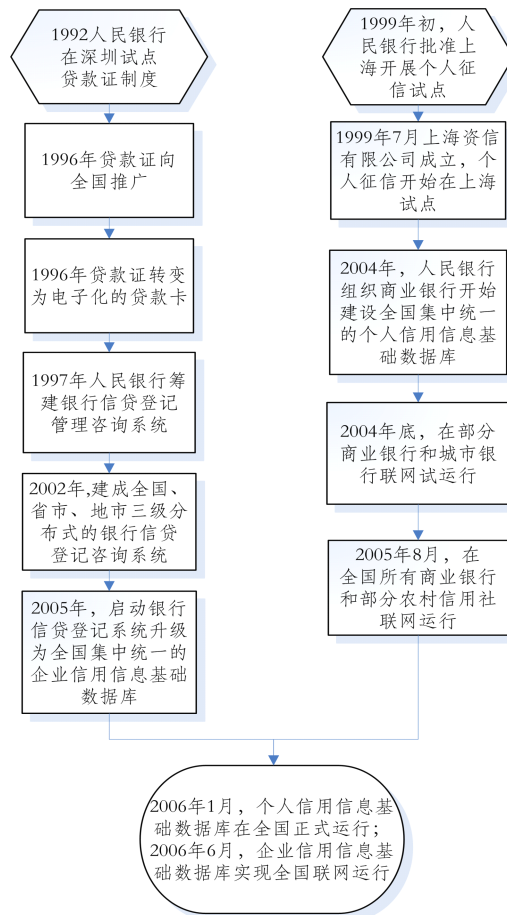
1992人民银行在深圳试点贷款证制度

1996年贷款证向全国推广

1996年贷款证转变为电子化的贷款卡

1997年人民银行筹建银行信贷登记管理咨询系统

2002年,建成全国、省市、地市三级分布式的银行信贷登记咨询系统

2005年，启动银行信贷登记系统升级为全国集中统一的企业信用信息基础数据库

1999年初，人民银行批准上海开展个人征信试点

1999年7月上海资信有限公司成立，个人征信开始在上海试点

2004年，人民银行组织商业银行开始建设全国集中统一的个人信用信息基础数据库

2004年底，在部分商业银行和城市银行联网试运行

2005年8月，在全国所有商业银行和部分农村信用社联网运行

2006年1月，个人信用信息基础数据库在全国正式运行；2006年6月，企业信用信息基础数据库实现全国联网运行